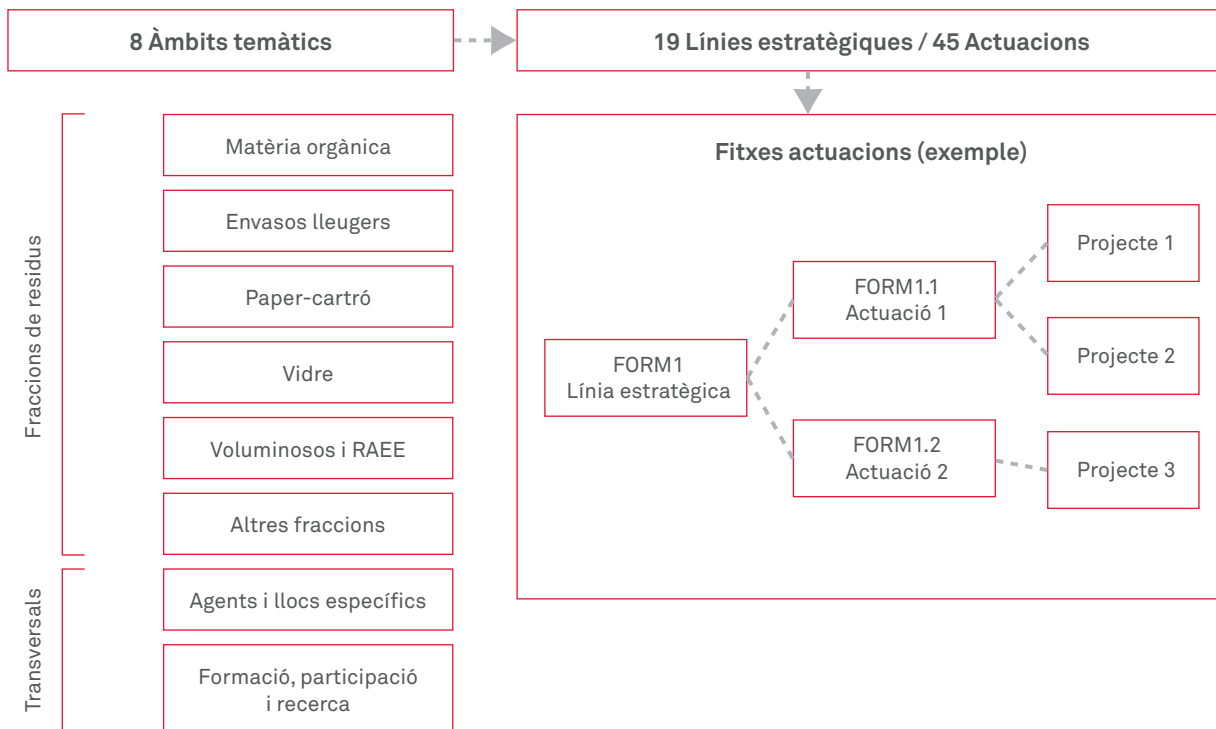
8 Àmbits temàtics

19 Línies estratègiques / 45 Actuacions

Fraccions de residus

Matèria orgànica

Envasos lleugers

Paper-cartró

Vidre

Voluminosos i RAEE

Altres fraccions

Transversals

Agents i llocs específics

Formació, participació i recerca

Fitxes actuacions (exemple)

FORM1
Línia estratègica

FORM1.1
Actuació 1

FORM1.2
Actuació 2

Projecte 1

Projecte 2

Projecte 3